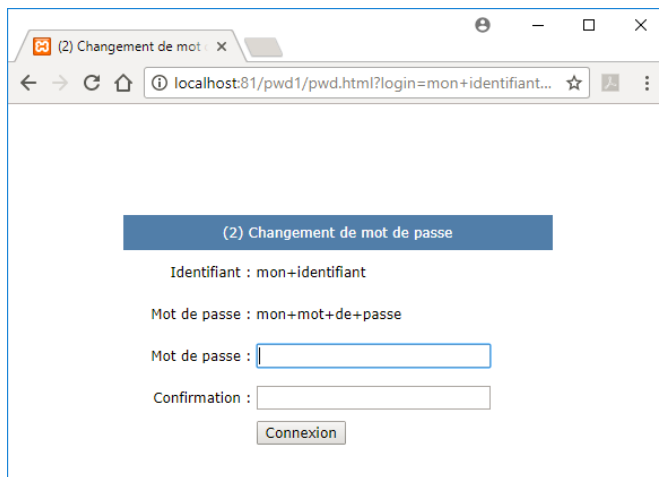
(2) Changement de mot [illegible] ×

localhost:81/pwd1/pwd.html?login=mon+identifiant...

(2) Changement de mot de passe

Identifiant : mon+identifiant

Mot de passe : mon+mot+de+passe

Mot de passe :

Confirmation :

Connexion